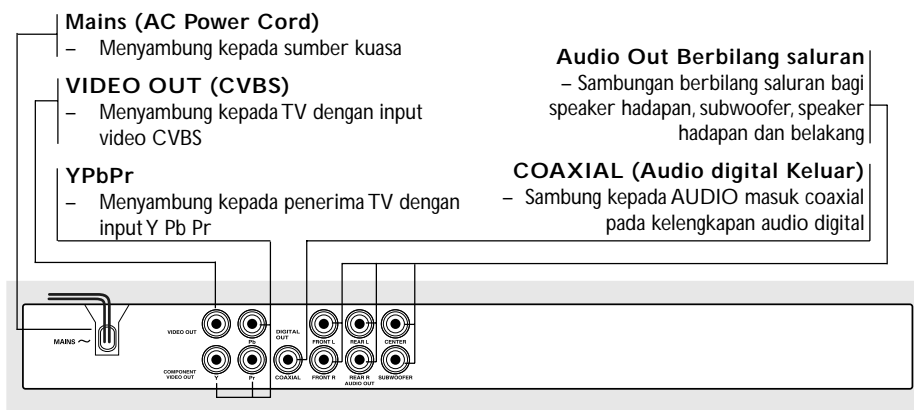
Mains (AC Power Cord)
– Menyambung kepada sumber kuasa

VIDEO OUT (CVBS)
– Menyambung kepada TV dengan input video CVBS

YPbPr
– Menyambung kepada penerima TV dengan input Y Pb Pr

Audio Out Berbilang saluran
– Sambungan berbilang saluran bagi speaker hadapan, subwoofer, speaker hadapan dan belakang

COAXIAL (Audio digital Keluar)
– Sambung kepada AUDIO masuk coaxial pada kelengkapan audio digital

MAINS ~
VIDEO OUT
COMPONENT VIDEO OUT
Y
Pb
Pr
DIGITAL OUT
COAXIAL
FRONT L
FRONT R
REAR L
REAR R
AUDIO OUT
CENTER
SUBWOOFER